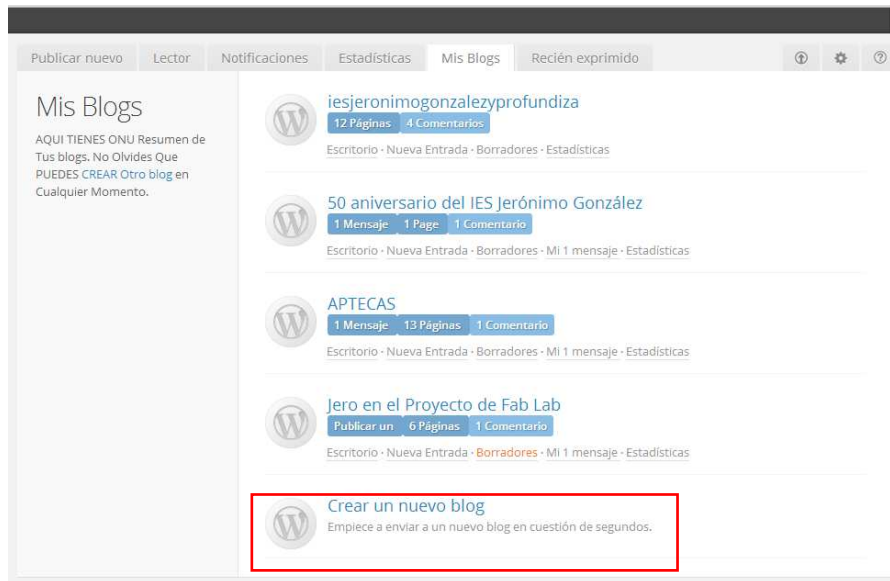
Publicar nuevo | Lector | Notificaciones | Estadísticas | Mis Blogs | Recién exprimido

Mis Blogs

AQUI TIENES ONU Resumen de Tus blogs. No Olvides Que PUEDES CREAR Otro blog en Cualquier Momento.

iesjeronimogonzalezyprofundiza
12 Páginas 4 Comentarios
Escritorio · Nueva Entrada · Borradores · Estadísticas

50 aniversario del IES Jerónimo González
1 Mensaje 1 Page 1 Comentario
Escritorio · Nueva Entrada · Borradores · Mi 1 mensaje · Estadísticas

APTECAS
1 Mensaje 13 Páginas 1 Comentario
Escritorio · Nueva Entrada · Borradores · Mi 1 mensaje · Estadísticas

Jero en el Proyecto de Fab Lab
Publicar un 6 Páginas 1 Comentario
Escritorio · Nueva Entrada · Borradores · Mi 1 mensaje · Estadísticas

Crear un nuevo blog
Empiece a enviar a un nuevo blog en cuestión de segundos.